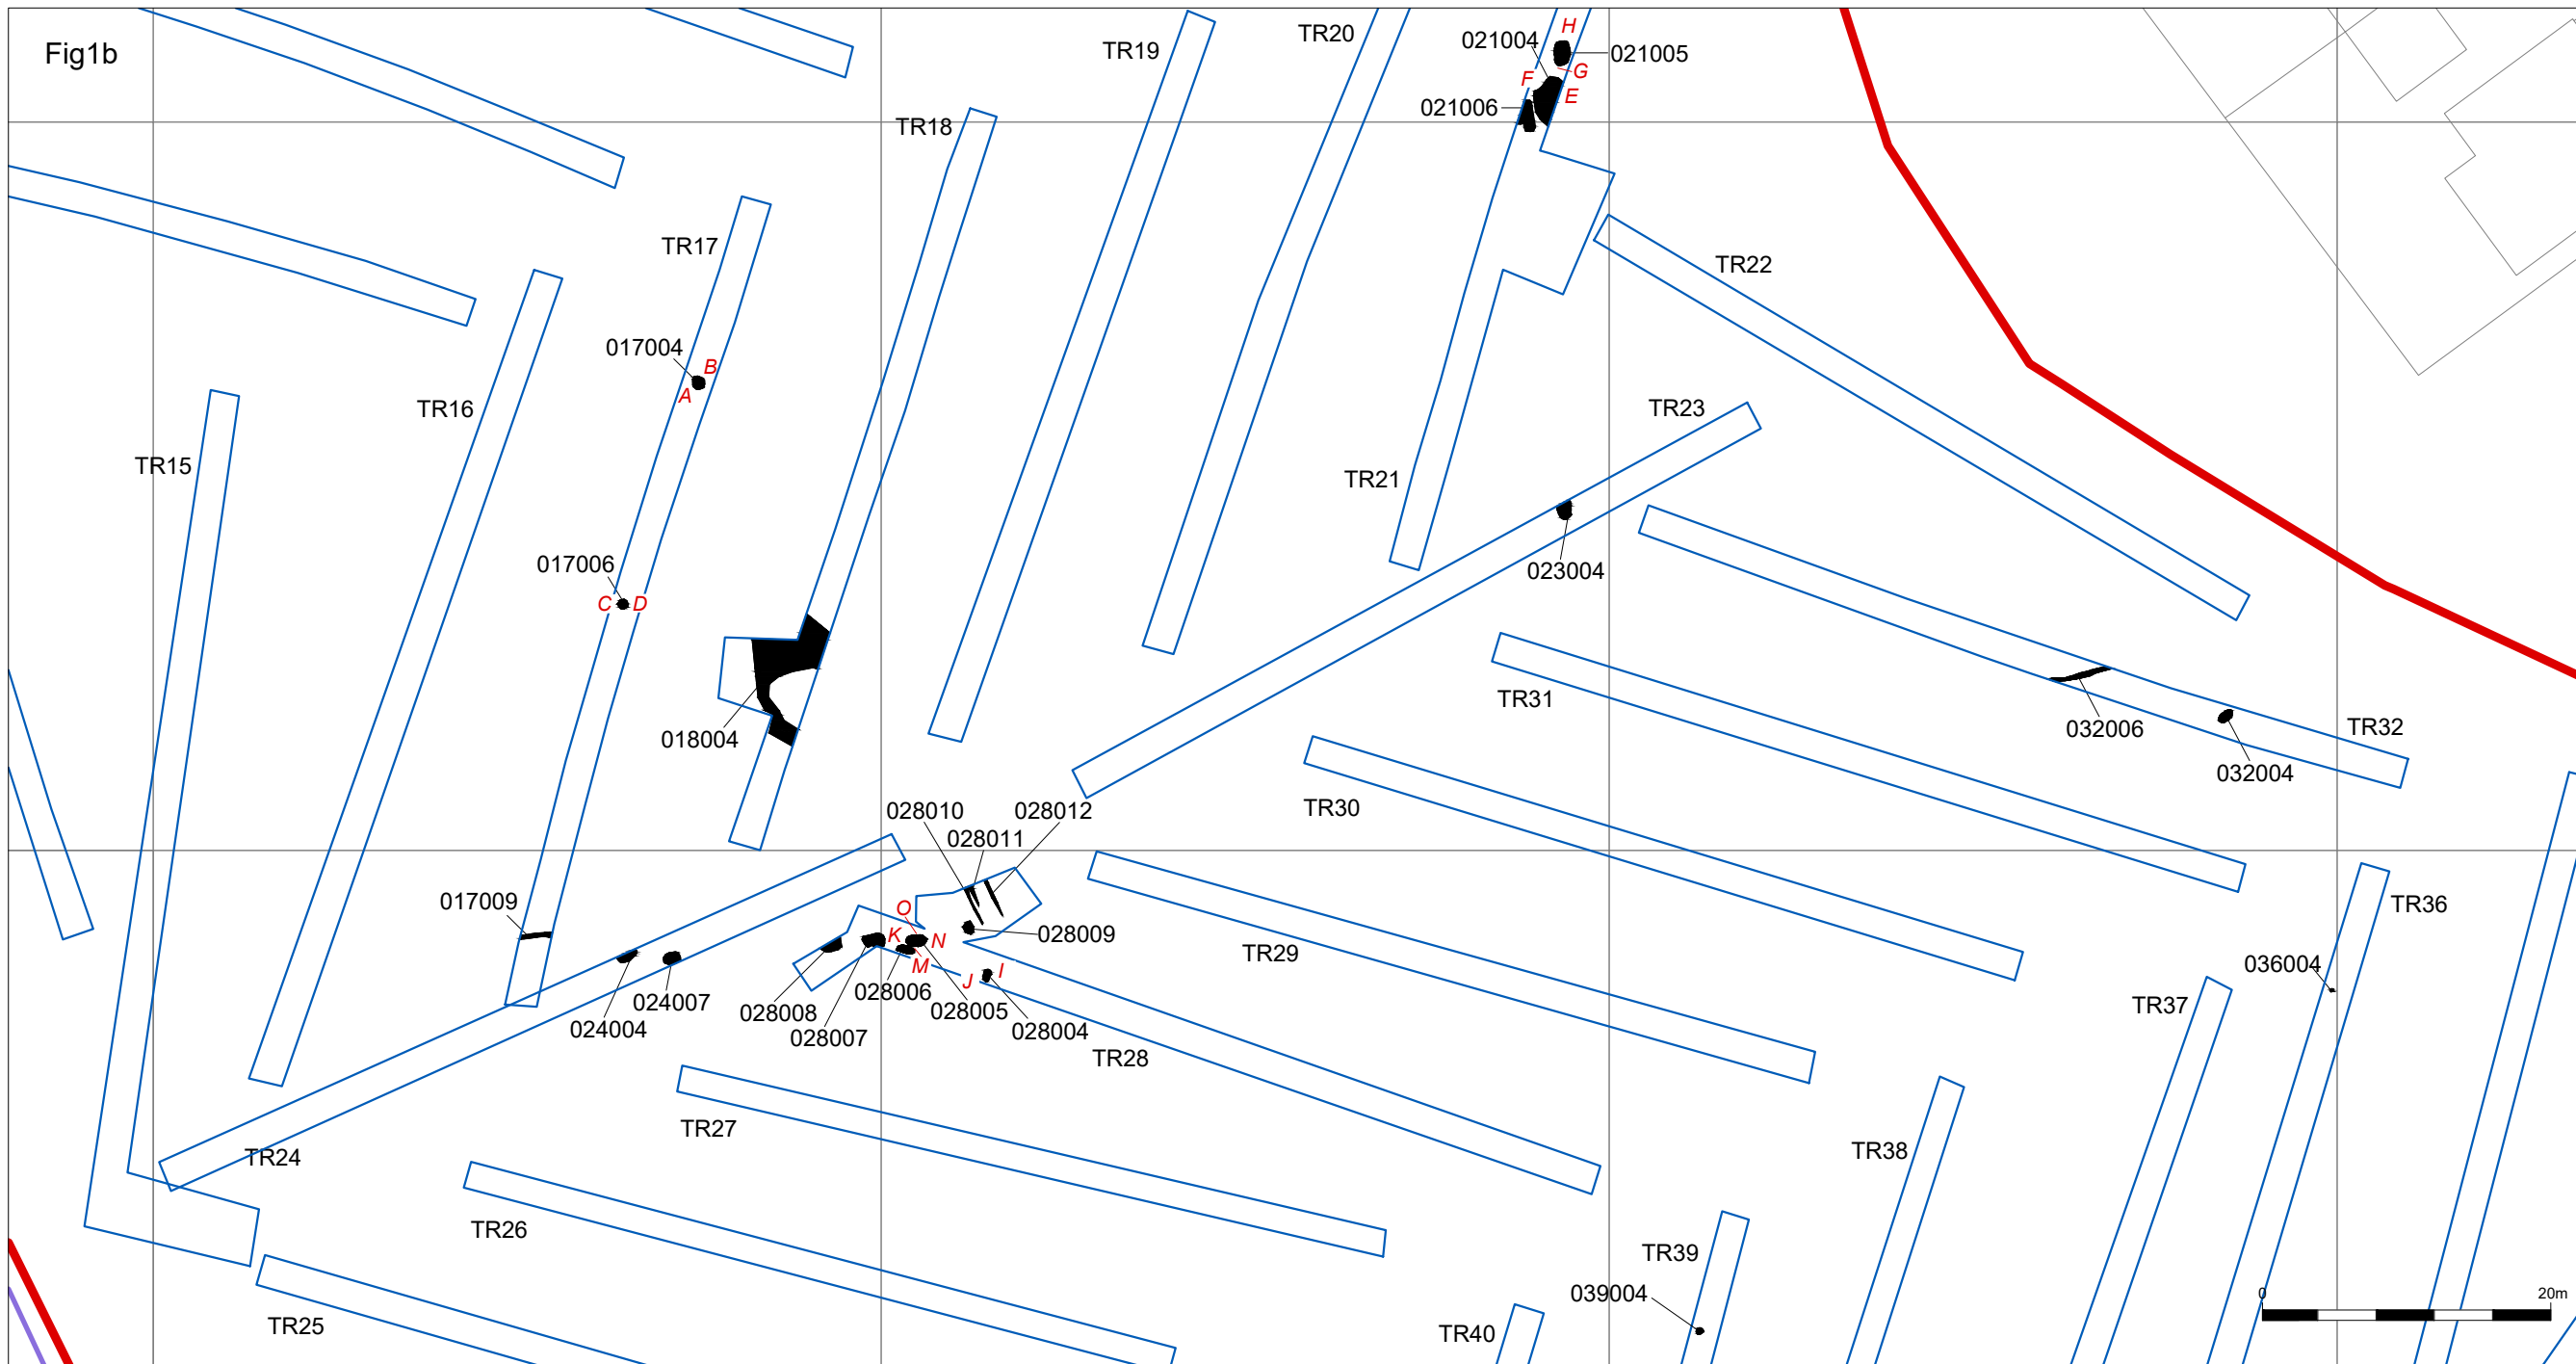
Fig1b

TR19
TR20
021004
H
021005
G
F
E
021006
TR18
TR17
TR22
017004
B
A
TR16
TR15
TR23
TR21
017006
C D
023004
018004
TR31
032006
TR32
032004
TR30
028010
028012
028011
017009
O
028009
TR36
TR29
K N
036004
M
J I
TR37
024007
028008
028006
028005
028004
024004
028007
TR28
TR27
TR24
TR38
TR26
TR39
039004
TR40
TR25
0
20m